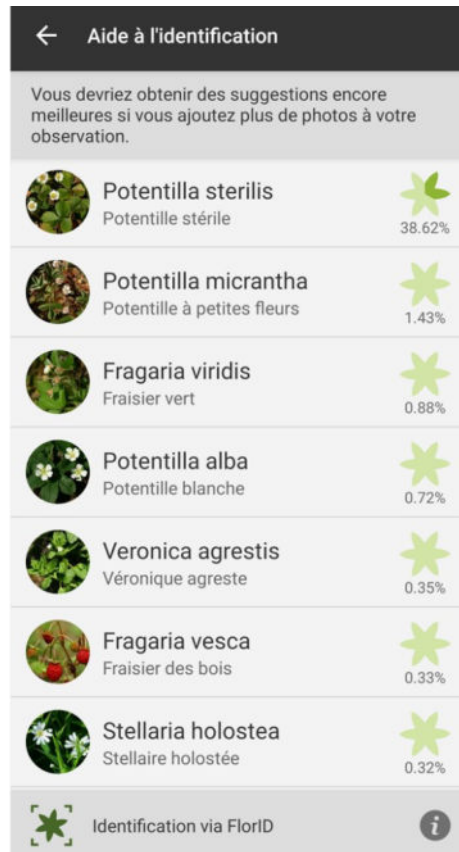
Aide à l'identification

Vous devriez obtenir des suggestions encore meilleures si vous ajoutez plus de photos à votre observation.

Potentilla sterilis
Potentille stérile
38.62%

Potentilla micrantha
Potentille à petites fleurs
1.43%

Fragaria viridis
Fraisier vert
0.88%

Potentilla alba
Potentille blanche
0.72%

Veronica agrestis
Véronique agreste
0.35%

Fragaria vesca
Fraisier des bois
0.33%

Stellaria holostea
Stellaire holostée
0.32%

Identification via FlorID